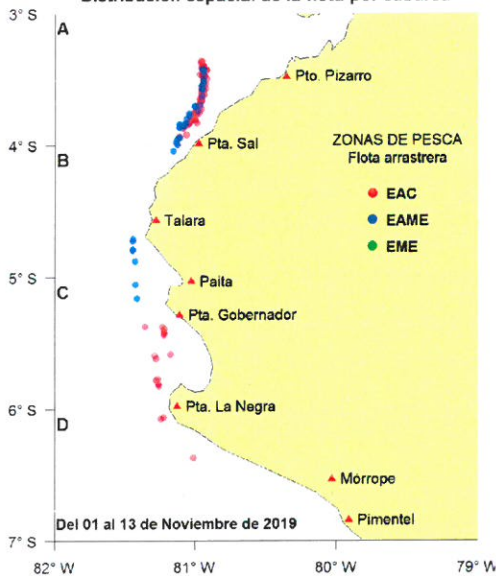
Distribución espacial de la flota por caladeros

3° S
A
Pto. Pizarro
4° S
B
Pta. Sal
ZONAS DE PESCA
Flota arrastrera
EAC
EAME
EME
Talara
5° S
C
Paita
Pta. Gobernador
6° S
D
Pta. La Negra
Morrope
Pimentel
Del 01 al 13 de Noviembre de 2019
7° S
82° W
81° W
80° W
79° W